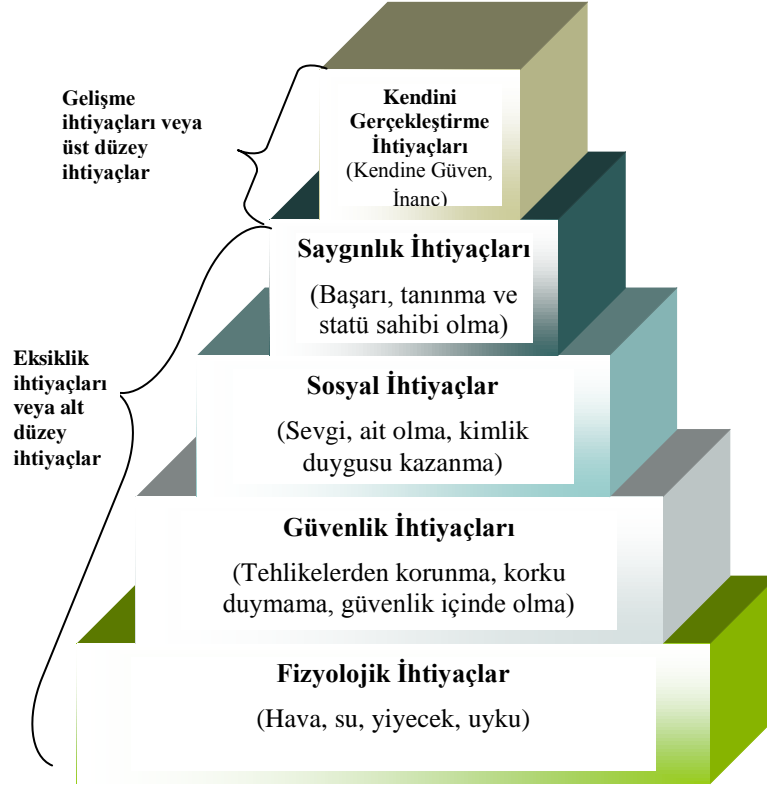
Gelişme ihtiyaçları veya üst düzey ihtiyaçlar

Kendini Gerçekleştirme İhtiyaçları
(Kendine Güven, İnanc)

Eksiklik ihtiyaçları veya alt düzey ihtiyaçlar

Saygınlık İhtiyaçları
(Başarı, tanınma ve statü sahibi olma)

Sosyal İhtiyaçlar
(Sevgi, ait olma, kimlik duygusu kazanma)

Güvenlik İhtiyaçları
(Tehlikelerden korunma, korku duymama, güvenlik içinde olma)

Fizyolojik İhtiyaçlar
(Hava, su, yiyecek, uyku)